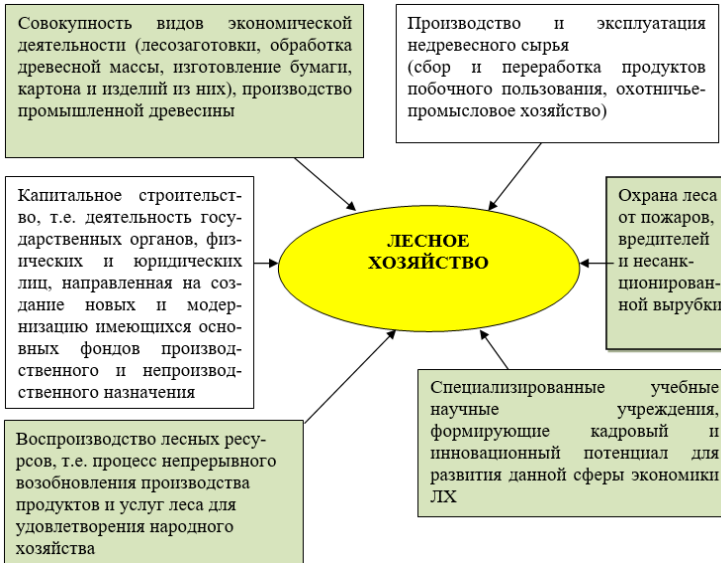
Совокупность видов экономической деятельности (лесозаготовки, обработка древесной массы, изготовление бумаги, картона и изделий из них), производство промышленной древесины

Производство и эксплуатация недревесного сырья (сбор и переработка продуктов побочного пользования, охотничье-промысловое хозяйство)

Капитальное строительство, т.е. деятельность государственных органов, физических и юридических лиц, направленная на создание новых и модернизацию имеющихся основных фондов производственного и непроизводственного назначения

ЛЕСНОЕ ХОЗЯЙСТВО

Охрана леса от пожаров, вредителей и несанкционированной вырубки

Специализированные учебные научные учреждения, формирующие кадровый и инновационный потенциал для развития данной сферы экономики ЛХ

Воспроизводство лесных ресурсов, т.е. процесс непрерывного возобновления производства продуктов и услуг леса для удовлетворения народного хозяйства